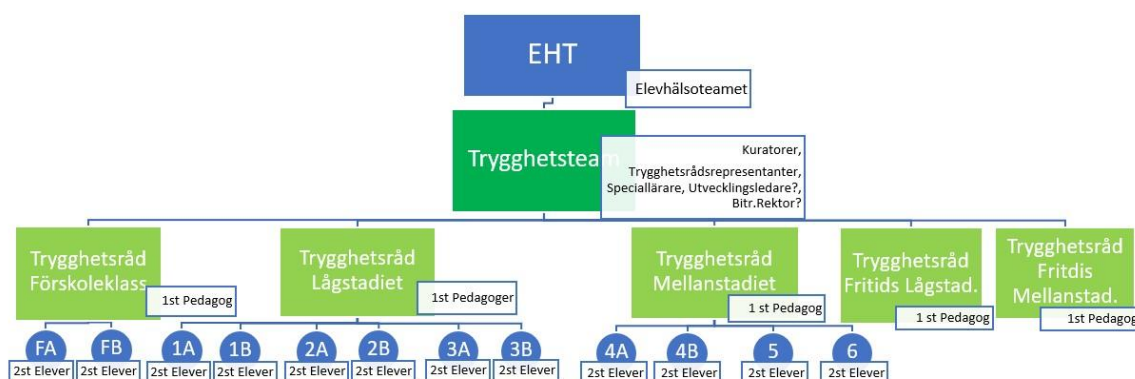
EHT

Elevhälsoteamet

Trygghetsteam

Kuratorer, Trygghetsrådsrepresentanter, Speciallärare, Utvecklingsledare?, Bitr.Rektor?

Trygghetsråd Förskoleklass

1st Pedagog

FA
2st Elever

FB
2st Elever

Trygghetsråd Lågstadiet

1st Pedagoger

1A
2st Elever

1B
2st Elever

2A
2st Elever

2B
2st Elever

3A
2st Elever

3B
2st Elever

Trygghetsråd Mellanstadiet

1 st Pedagog

4A
2st Elever

4B
2st Elever

5
2st Elever

6
2st Elever

Trygghetsråd Fritids Lågstad.

1 st Pedagog

Trygghetsråd Fritdis Mellanstad.

1st Pedagog